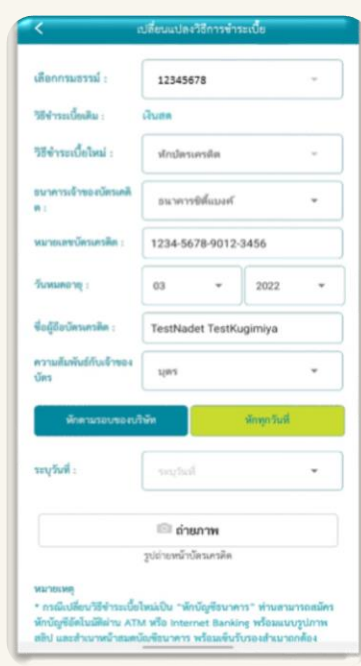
เปลี่ยนแปลงวิธีการชำระเบี้ย

เลือกกรมธรรม์ : 12345678

วิธีชำระเบี้ยเดิม : เงินสด

วิธีชำระเบี้ยใหม่ : หักบัตรเครดิต

ธนาคารเจ้าของบัตรเครดิต : ธนาคารซิตี้แบงค์

หมายเลขบัตรเครดิต : 1234-5678-9012-3456

วันหมดอายุ : 03 2022

ชื่อผู้ถือบัตรเครดิต : TestNadet TestKugimiya

ความสัมพันธ์กับเจ้าของบัตร : บุตร

หักตามรอบของบริษัท

หักทุกวันที่

ระบุวันที่ : ระบุวันที่

ถ่ายภาพ

รูปถ่ายหน้าบัตรเครดิต

หมายเหตุ
* กรณีเปลี่ยนวิธีชำระเบี้ยใหม่เป็น "หักบัญชีธนาคาร" ท่านสามารถสมัครหักบัญชีอัตโนมัติผ่าน ATM หรือ Internet Banking พร้อมแนบรูปภาพสลิป และสำเนาหน้าสมุดบัญชีธนาคาร พร้อมเซ็นรับรองสำเนาถูกต้อง